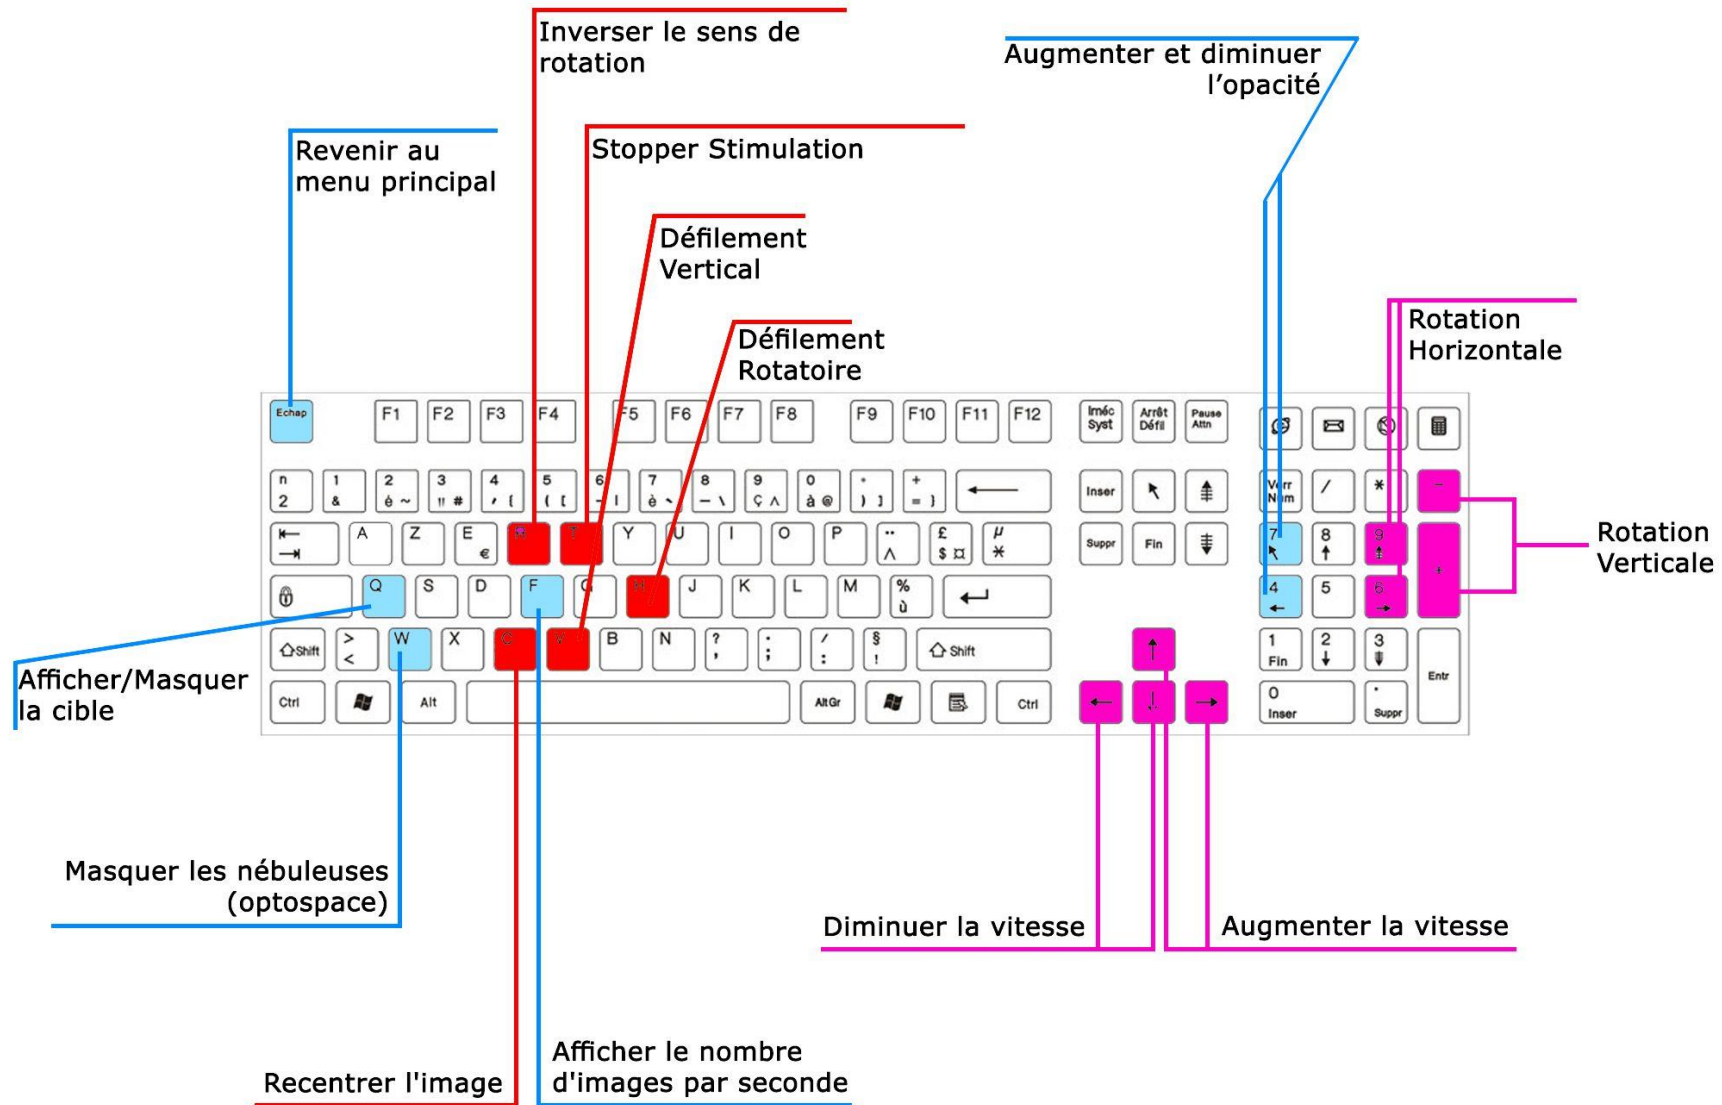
Inverser le sens de rotation

Augmenter et diminuer l'opacité

Revenir au menu principal

Stopper Stimulation

Défilement Vertical

Défilement Rotatoire

Rotation Horizontale

Rotation Verticale

Echap F1 F2 F3 F4 F5 F6 F7 F8 F9 F10 F11 F12 Impr écran Syst Arrêt Défil Pause Attn

² 1 & 2 é ~ 3 " # 4 ' { 5 ( [ 6 - | 7 è ` 8 _ \ 9 ç ^ 0 à @ ° ) ] + = } ←

Inser Suppr Fin Verr Num / * −

A Z E € R T Y U I O P ¨ ^ £ $ ¤ µ *

7 8 9 +

Q S D F G H J K L M % ù ↵

4 ← 5 6 →

Shift > < W X C V B N ? , . ; / : § ! Shift

1 Fin 2 ↓ 3 Entr

Ctrl Alt AltGr Ctrl 0 Inser . Suppr

Afficher/Masquer la cible

Masquer les nébuleuses (optospace)

Diminuer la vitesse

Augmenter la vitesse

Recentrer l'image

Afficher le nombre d'images par seconde